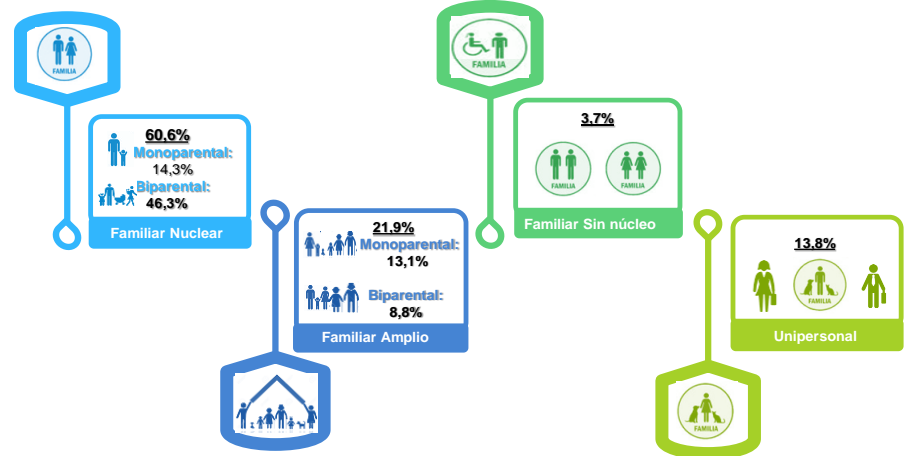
FAMILIA

60,6%
Monoparental:
14,3%
Biparental:
46,3%
Familiar Nuclear

21,9%
Monoparental:
13,1%
Biparental:
8,8%
Familiar Amplio

FAMILIA

3.7%
FAMILIA
FAMILIA
Familiar Sin núcleo

13.8%
FAMILIA
Unipersonal

FAMILIA